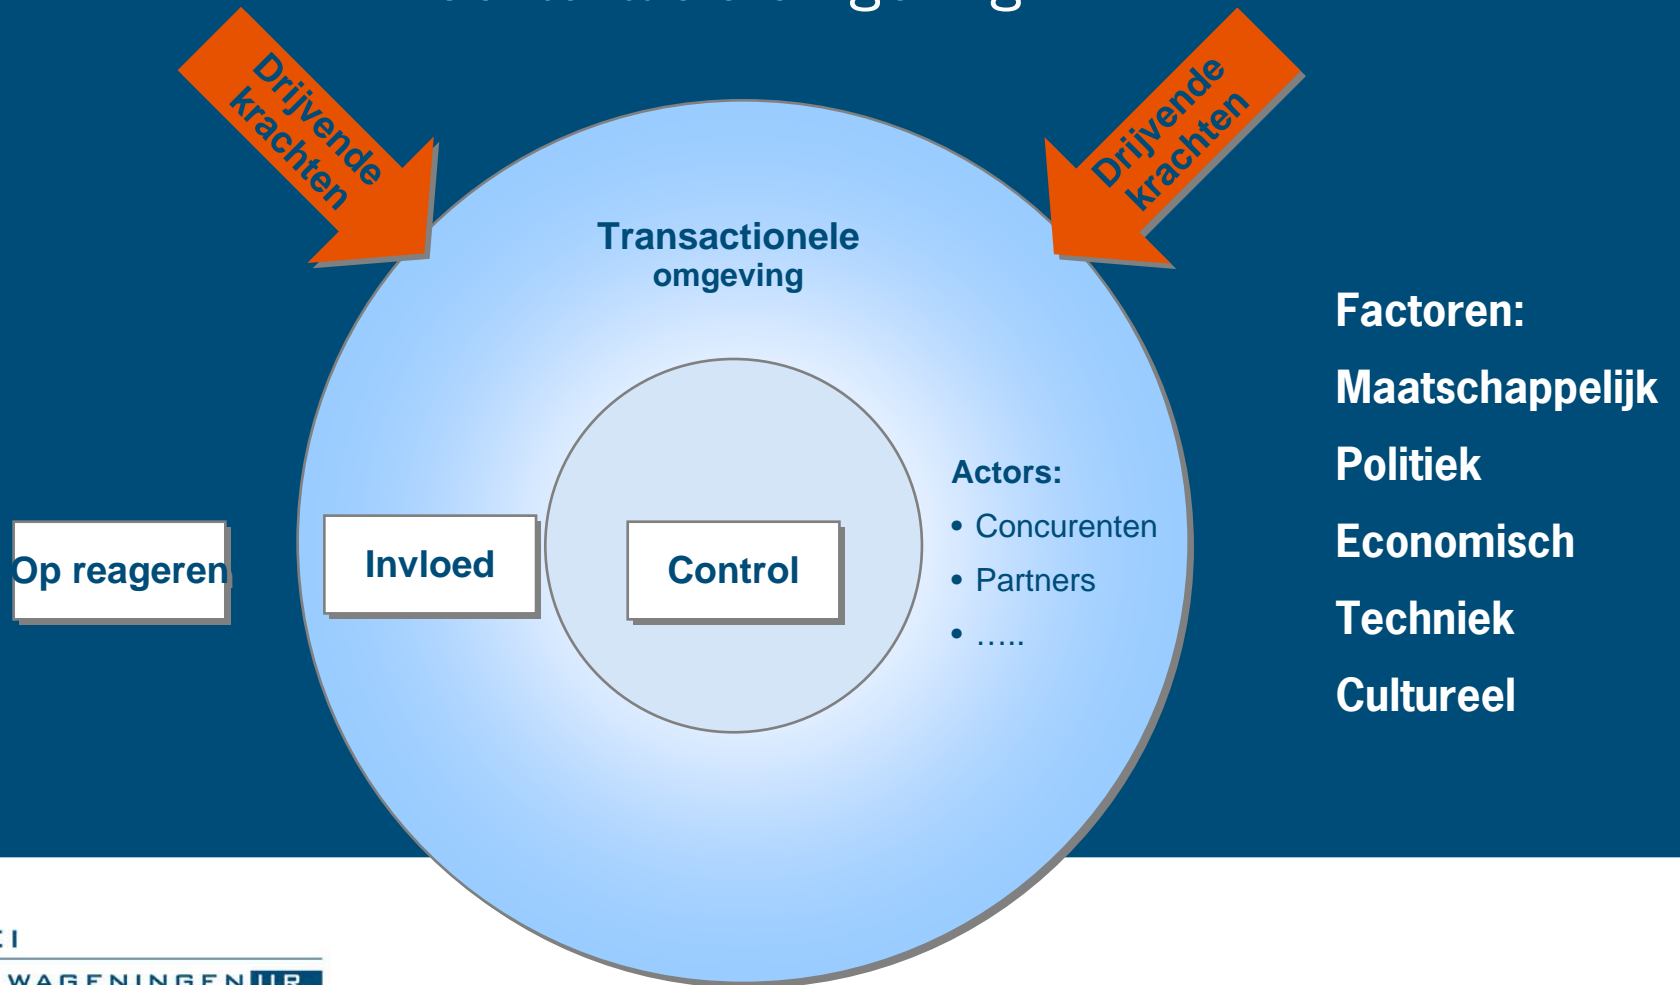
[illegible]

Drijvende krachten

Drijvende krachten

Transactionele omgeving

Factoren:

Maatschappelijk

Politiek

Economisch

Techniek

Cultureel

Actors:

• Concurenten

• Partners

• .....

Op reageren

Invloed

Control

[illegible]

WAGENINGEN UR